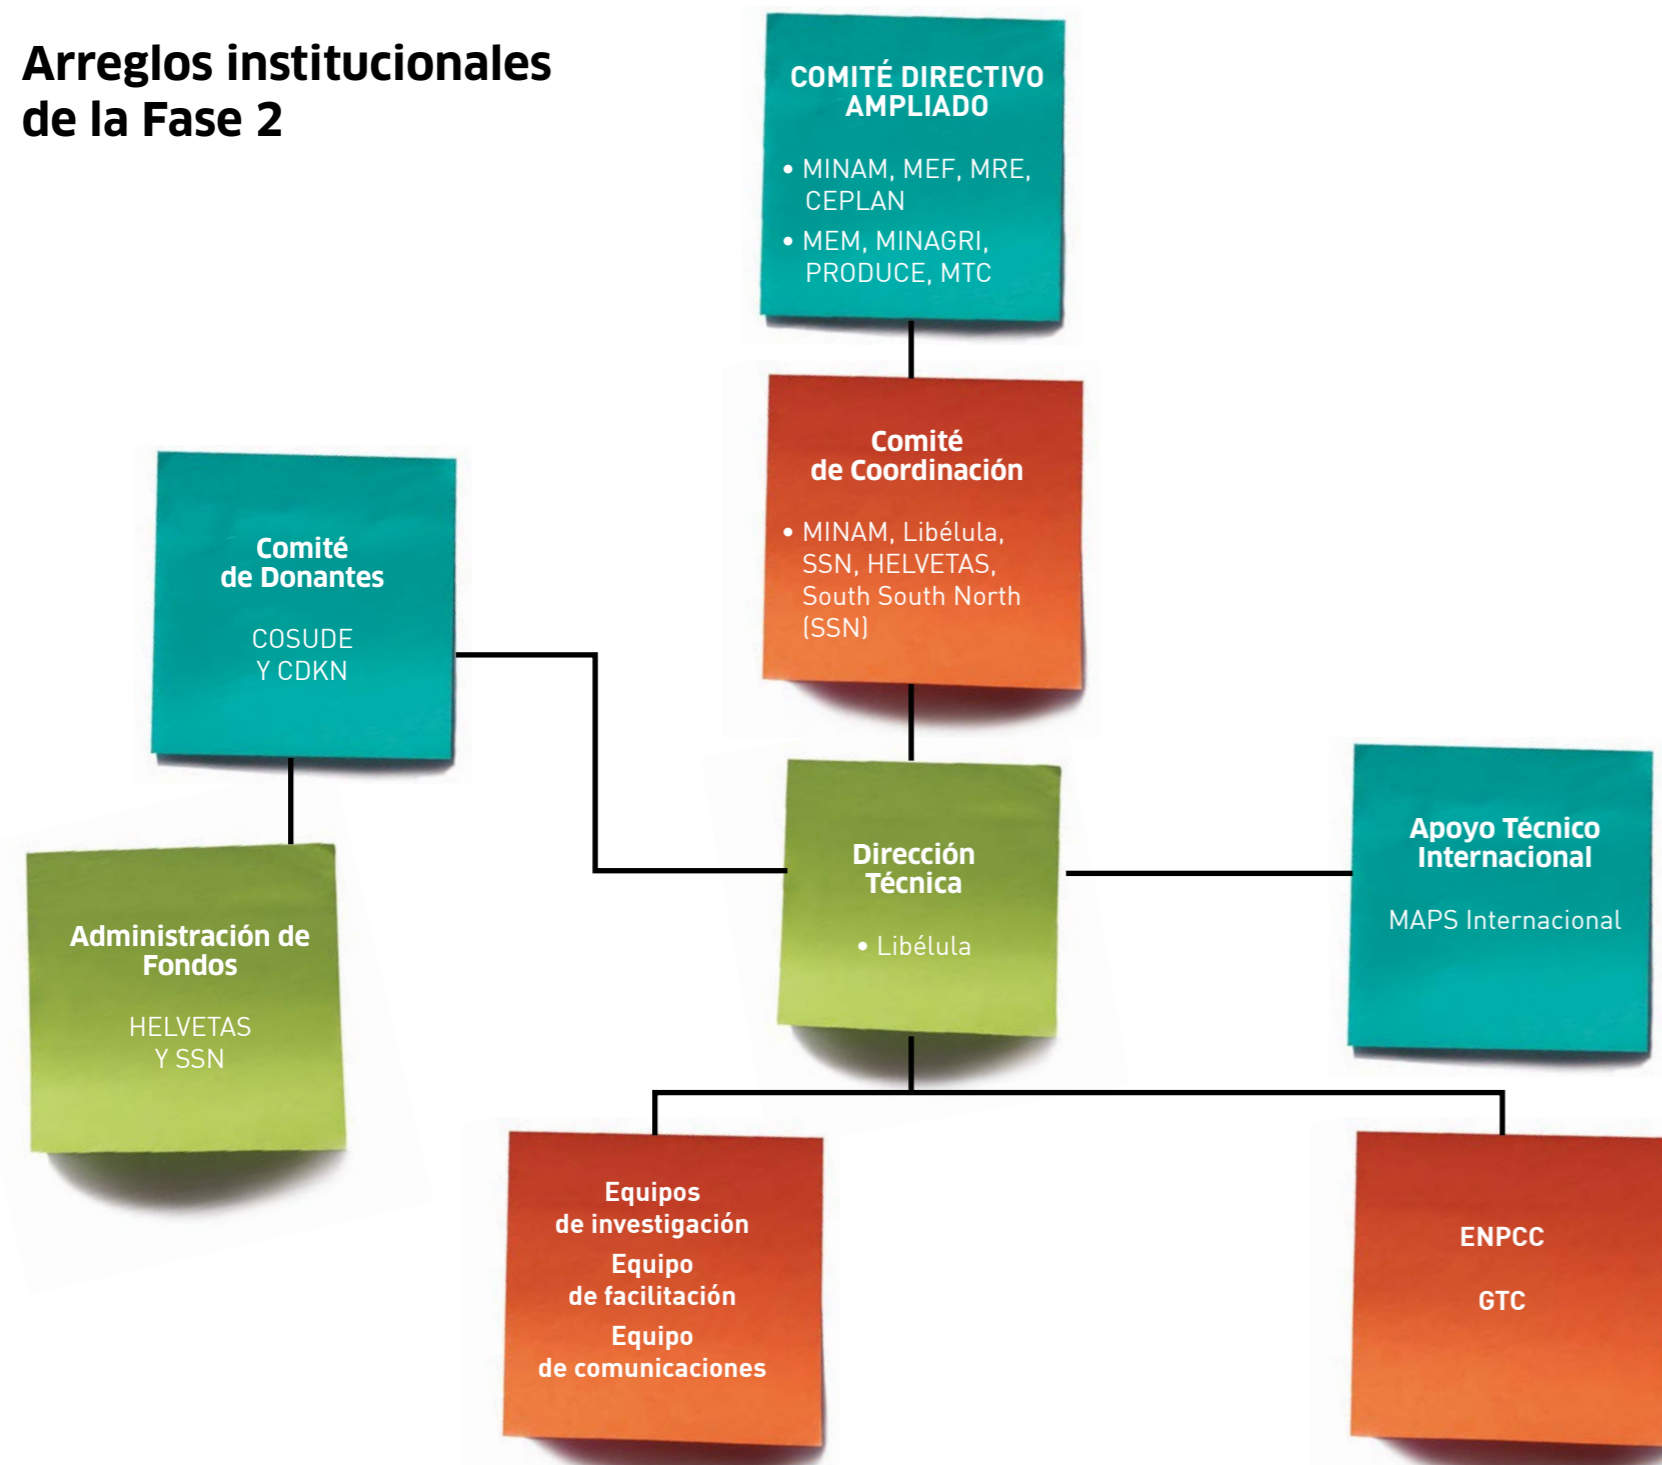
Arreglos institucionales de la Fase 2

COMITÉ DIRECTIVO AMPLIADO

• MINAM, MEF, MRE, CEPLAN

• MEM, MINAGRI, PRODUCE, MTC

Comité de Coordinación

• MINAM, Libélula, SSN, HELVETAS, South South North (SSN)

Comité de Donantes

COSUDE Y CDKN

Administración de Fondos

HELVETAS Y SSN

Dirección Técnica

• Libélula

Apoyo Técnico Internacional

MAPS Internacional

Equipos de investigación

Equipo de facilitación

Equipo de comunicaciones

ENPCC

GTC